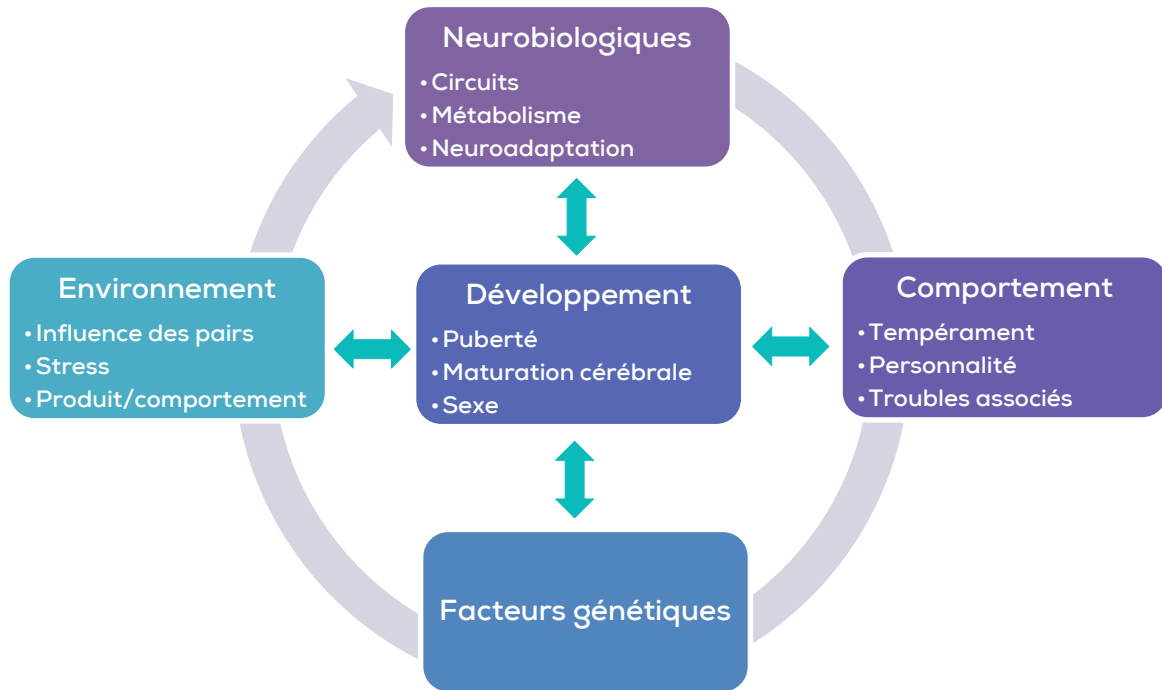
Neurobiologiques
• Circuits
• Métabolisme
• Neuroadaptation

Environnement
• Influence des pairs
• Stress
• Produit/comportement

Développement
• Puberté
• Maturation cérébrale
• Sexe

Comportement
• Tempérament
• Personnalité
• Troubles associés

Facteurs génétiques